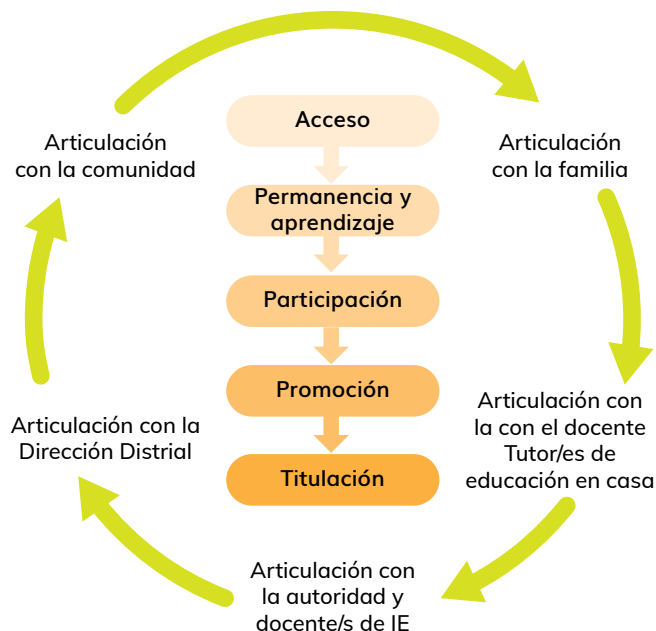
Articulación con la comunidad

Acceso

Permanencia y aprendizaje

Participación

Promoción

Titulación

Articulación con la familia

Articulación con la con el docente Tutor/es de educación en casa

Articulación con la autoridad y docente/s de IE

Articulación con la Dirección Distrial